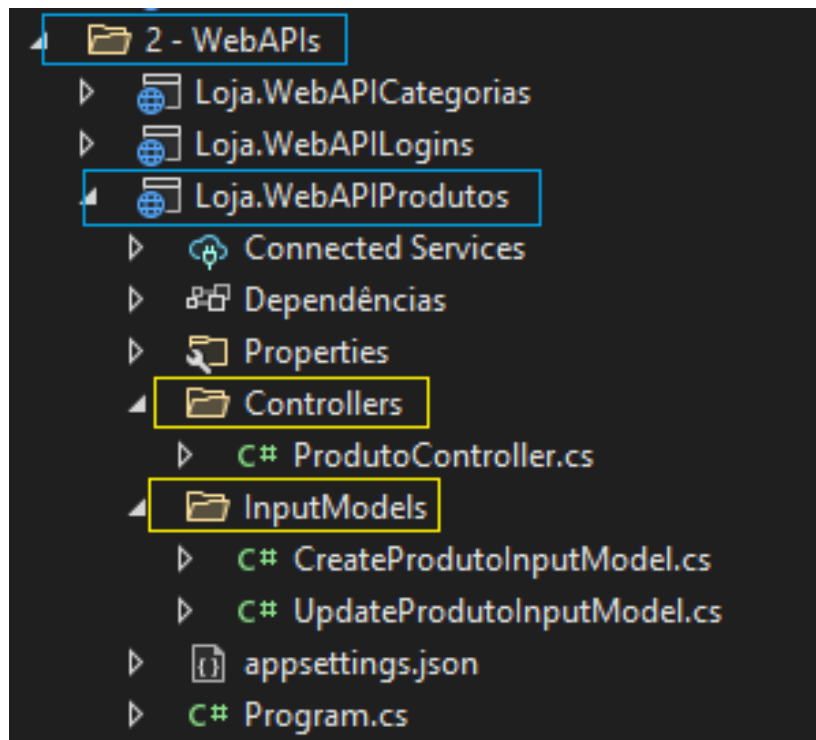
2 - WebAPIs
Loja.WebAPICategorias
Loja.WebAPILogins
Loja.WebAPIProdutos
Connected Services
Dependências
Properties
Controllers
C# ProdutoController.cs
InputModels
C# CreateProdutoInputModel.cs
C# UpdateProdutoInputModel.cs
{} appsettings.json
C# Program.cs